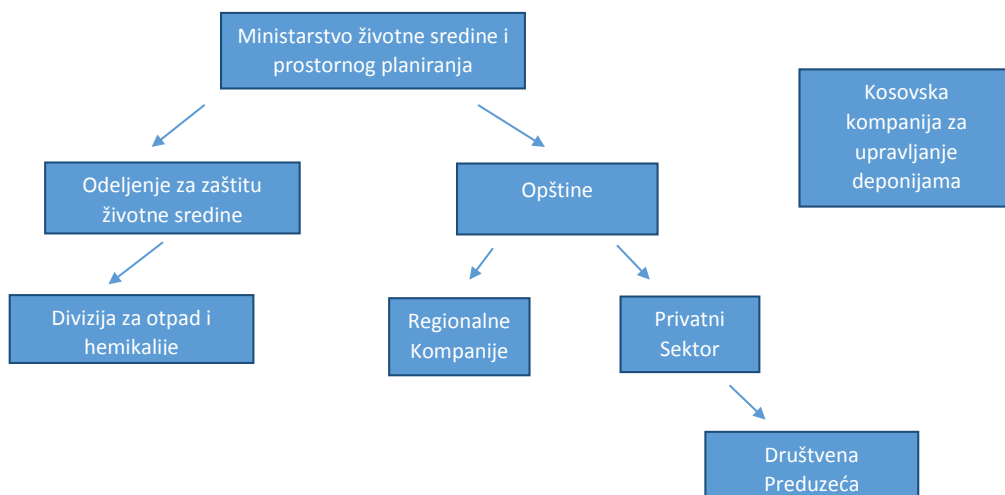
Ministarstvo životne sredine i prostornog planiranja

Kosovska kompanija za upravljanje deponijama

Odeljenje za zaštitu životne sredine

Opštine

Divizija za otpad i hemikalije

Regionalne Kompanije

Privatni Sektor

Društvena Preduzeća